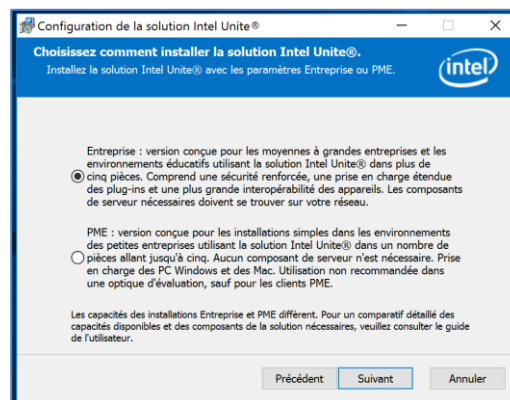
Configuration de la solution Intel Unite®

Choisissez comment installer la solution Intel Unite®.
Installez la solution Intel Unite® avec les paramètres Entreprise ou PME.

intel

Entreprise : version conçue pour les moyennes à grandes entreprises et les environnements éducatifs utilisant la solution Intel Unite® dans plus de cinq pièces. Comprend une sécurité renforcée, une prise en charge étendue des plug-ins et une plus grande interopérabilité des appareils. Les composants de serveur nécessaires doivent se trouver sur votre réseau.

PME : version conçue pour les installations simples dans les environnements des petites entreprises utilisant la solution Intel Unite® dans un nombre de pièces allant jusqu'à cinq. Aucun composant de serveur n'est nécessaire. Prise en charge des PC Windows et des Mac. Utilisation non recommandée dans une optique d'évaluation, sauf pour les clients PME.

Les capacités des installations Entreprise et PME diffèrent. Pour un comparatif détaillé des capacités disponibles et des composants de la solution nécessaires, veuillez consulter le guide de l'utilisateur.

Précédent Suivant Annuler